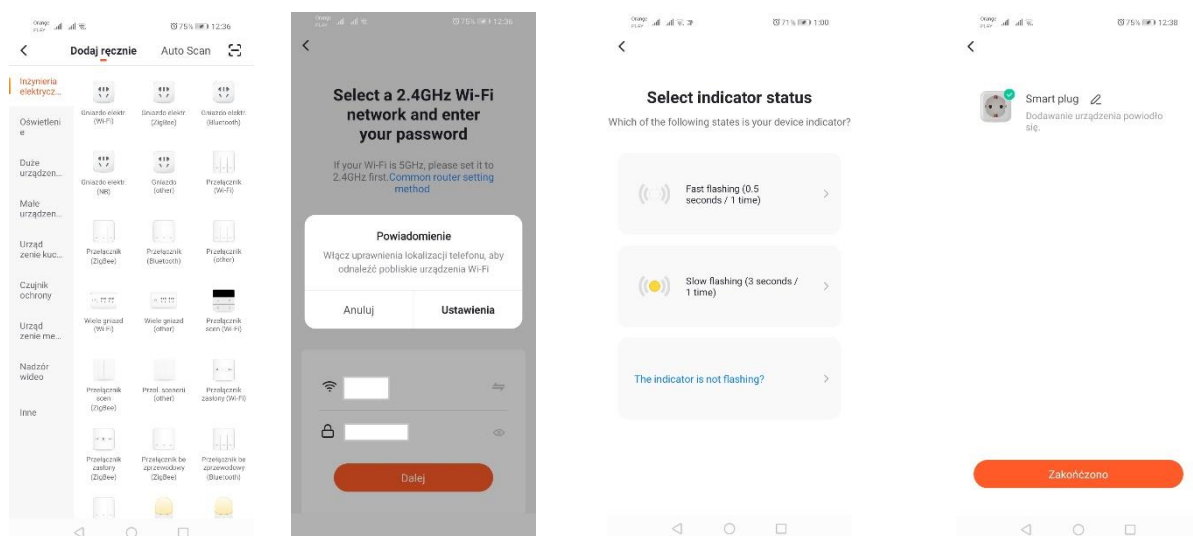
Orange PLAY 75% 12:36

Dodaj ręcznie Auto Scan

Inżynieria elektrycz...
Oświetleni e
Duże urządzen...
Małe urządzen...
Urząd zenie kuc...
Czujnik ochrony
Urząd zenie me...
Nadzór wideo
Inne

Gniazdo elektr. (Wi-Fi)
Gniazdo elektr. (Zigbee)
Gniazdo elektr. (Bluetooth)
Gniazdo elektr. (NB)
Gniazdo (other)
Przełącznik (Wi-Fi)
Przełącznik (ZigBee)
Przełącznik (Bluetooth)
Przełącznik (other)
Wiele gniazd (Wi-Fi)
Wiele gniazd (other)
Przełącznik scen (Wi-Fi)
Przełącznik scen (ZigBee)
Przeł. scenerii (other)
Przełącznik zasłony (Wi-Fi)
Przełącznik zasłony (ZigBee)
Przełącznik be zprzewodowy (ZigBee)
Przełącznik be zprzewodowy (Bluetooth)

Orange PLAY 75% 12:36

Select a 2.4GHz Wi-Fi network and enter your password

If your Wi-Fi is 5GHz, please set it to 2.4GHz first. Common router setting method

Powiadomienie
Włącz uprawnienia lokalizacji telefonu, aby odnaleźć pobliskie urządzenia Wi-Fi
Anuluj
Ustawienia

Dalej

Orange PLAY 71% 1:00

Select indicator status
Which of the following states is your device indicator?

Fast flashing (0.5 seconds / 1 time)

Slow flashing (3 seconds / 1 time)

The indicator is not flashing?

Orange PLAY 75% 12:38

Smart plug
Dodawanie urządzenia powiodło się.

Zakończono